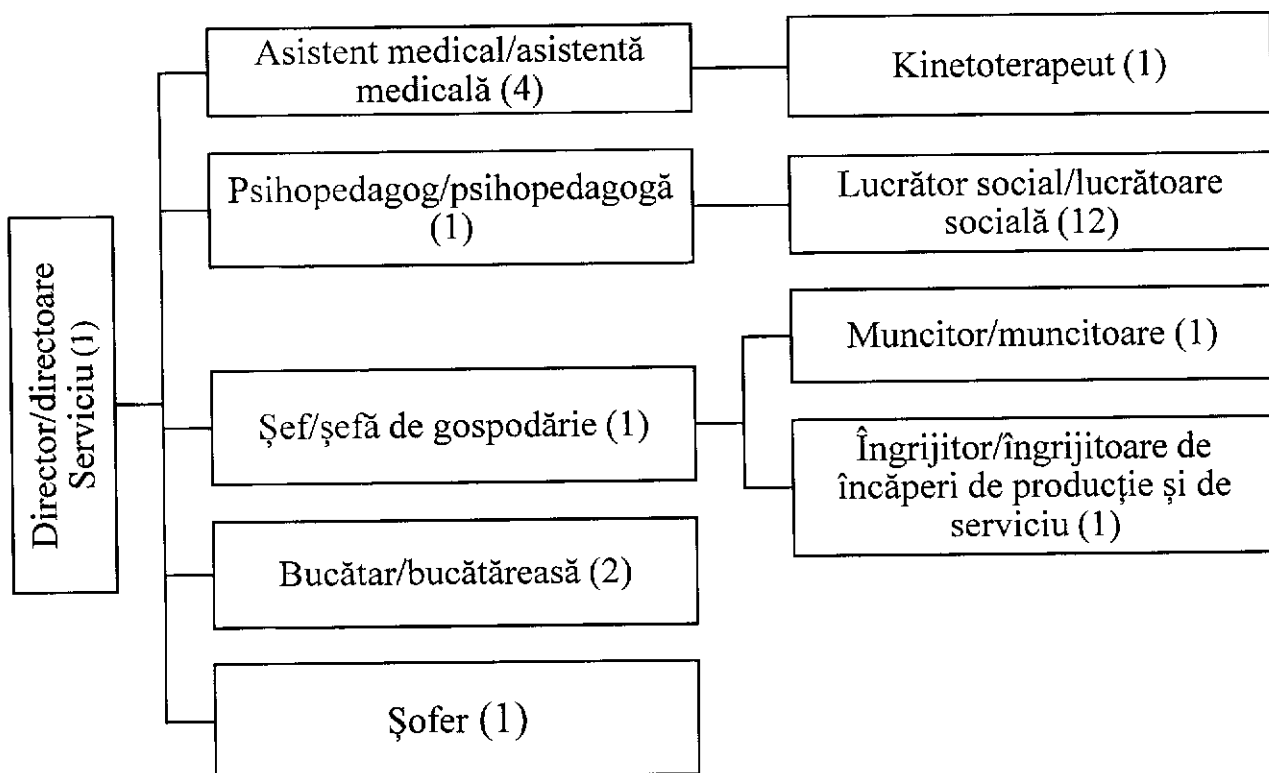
Director/directoare Serviciu (1)

Asistent medical/asistentă medicală (4)

Kinetoterapeut (1)

Psihopedagog/psihopedagogă (1)

Lucrător social/lucrătoare socială (12)

Şef/şefă de gospodărie (1)

Muncitor/muncitoare (1)

Îngrijitor/îngrijitoare de încăperi de producție și de serviciu (1)

Bucătar/bucătăreasă (2)

Şofer (1)